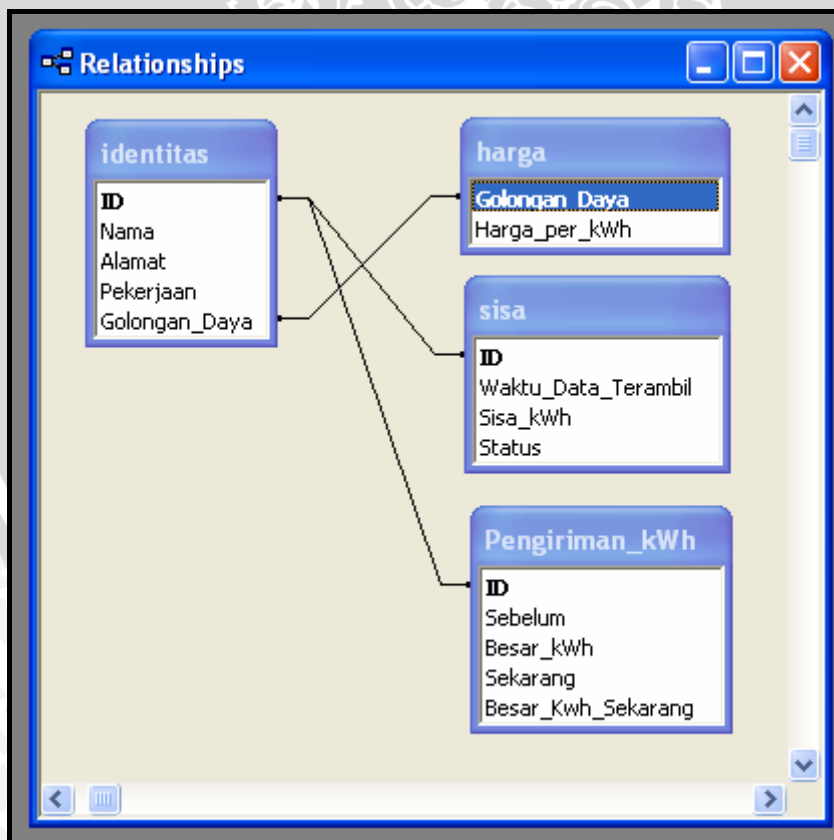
Relationships

identitas
ID
Nama
Alamat
Pekerjaan
Golongan_Daya

harga
Golongan_Daya
Harga_per_kWh

sisa
ID
Waktu_Data_Terambil
Sisa_kWh
Status

Pengiriman_kWh
ID
Sebelum
Besar_kWh
Sekarang
Besar_Kwh_Sekarang